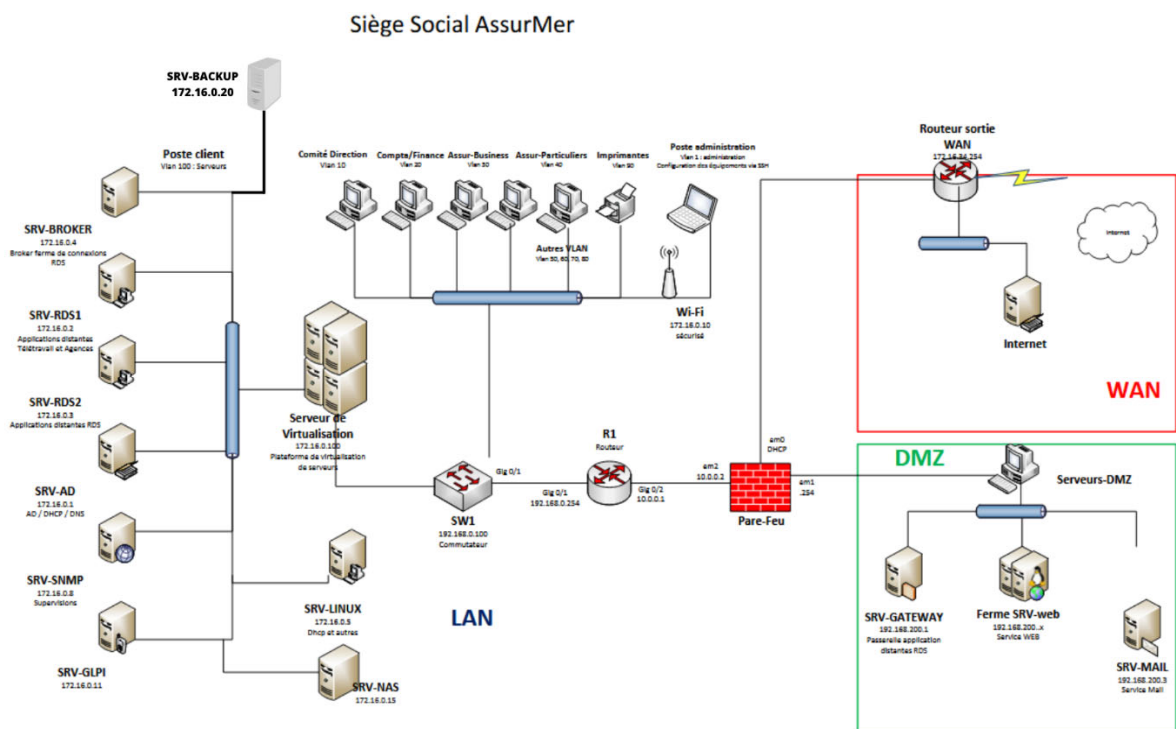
Siège Social AssurMer

SRV-BACKUP
172.16.0.20

Poste client
Vlan 100 : Serveurs

SRV-BROKER
172.16.0.4
Broker ferme de connexions RDS

SRV-RDS1
172.16.0.2
Applications distantes Télétravail et Agences

SRV-RDS2
172.16.0.3
Applications distantes RDS

SRV-AD
172.16.0.1
AD / DHCP / DNS

SRV-SNMP
172.16.0.8
Supervisions

SRV-GLPI
172.16.0.11

Comité Direction
Vlan 10

Compta/Finance
Vlan 20

Assur-Business
Vlan 30

Assur-Particuliers
Vlan 40

Imprimantes
Vlan 90

Poste administration
Vlan 1 : administration
Configuration des équipements via SSH

Autres VLAN
Vlan 50, 60, 70, 80

Wi-Fi
172.16.0.10
sécurisé

Serveur de Virtualisation
172.16.0.100
Plateforme de virtualisation de serveurs

SRV-LINUX
172.16.0.5
Dhcp et autres

SRV-NAS
172.16.0.15

LAN

Gig 0/1
SW1
192.168.0.100
Commutateur

R1
Routeur
Gig 0/1
192.168.0.254
Gig 0/2
10.0.0.1

em2
10.0.0.2
em0
DHCP
em1
.254
Pare-Feu

Routeur sortie WAN
172.16.34.254

Internet

Internet

WAN

DMZ

Serveurs-DMZ

SRV-GATEWAY
192.168.200.1
Passerelle application distantes RDS

Ferme SRV-web
192.168.200..x
Service WEB

SRV-MAIL
192.168.200.3
Service Mail